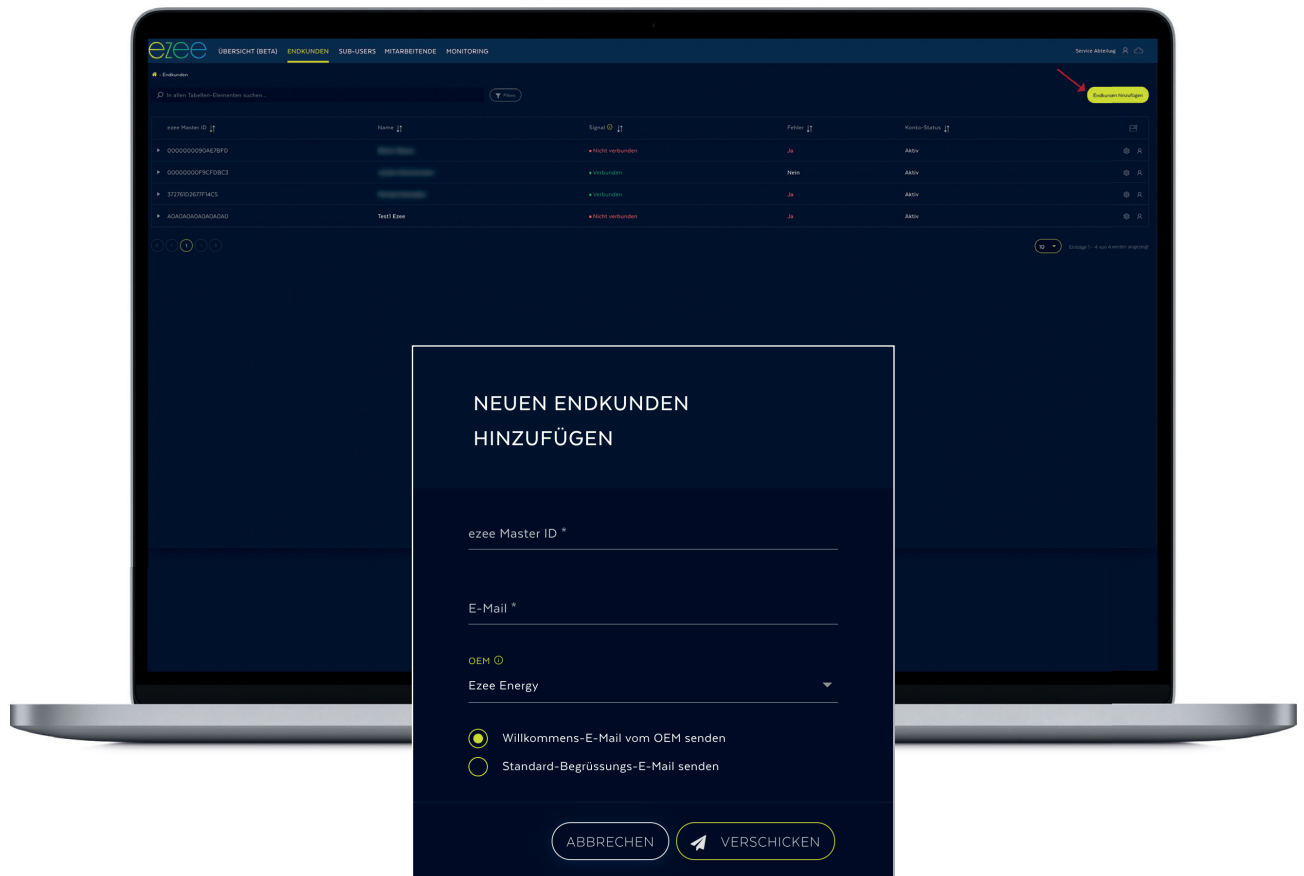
ezee ÜBERSICHT (BETA) ENDKUNDEN SUB-USERS MITARBEITENDE MONITORING

Service Abteilung

> Endkunden

In allen Tabellen-Elementen suchen... Filter

Endkunden hinzufügen

| ezee Master ID | Name | Signal | Fehler | Konto-Status |
|---|---|---|---|---|
| 00000000090AE7BFD | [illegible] | Nicht verbunden | Ja | Aktiv |
| 000000000F9CFDBC3 | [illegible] | Verbunden | Nein | Aktiv |
| 3727610267F14C5 | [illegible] | Verbunden | Ja | Aktiv |
| A0A0A0A0A0A0A0A0 | Test1 Ezee | Nicht verbunden | Ja | Aktiv |

1

10 Einträge 1 - 4 von 4 werden angezeigt

NEUEN ENDKUNDEN HINZUFÜGEN

ezee Master ID *

E-Mail *

OEM

Ezee Energy

Willkommens-E-Mail vom OEM senden

Standard-Begrüssungs-E-Mail senden

ABBRECHEN

VERSCHICKEN